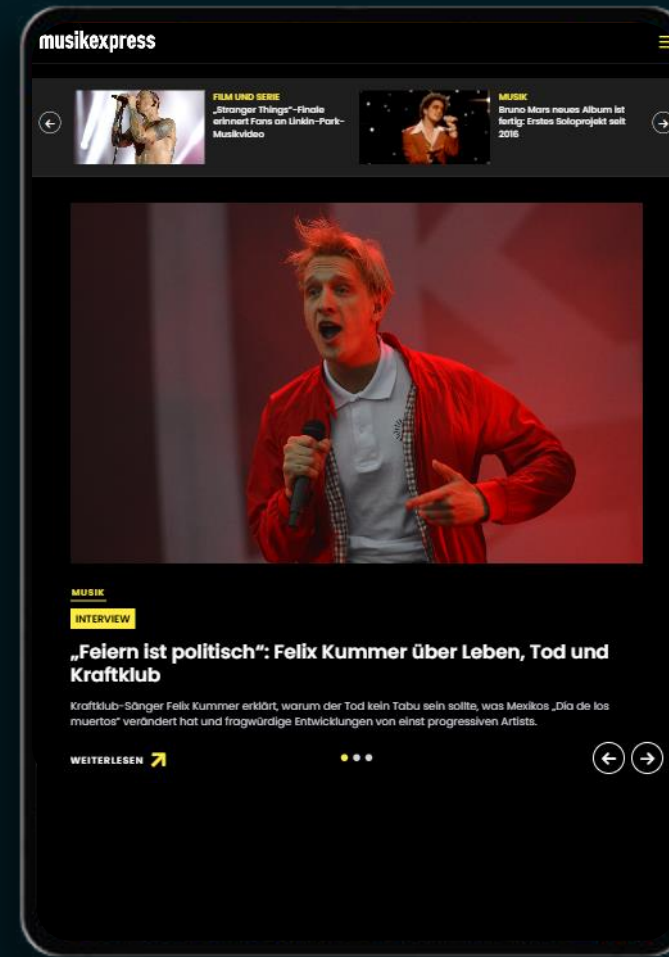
musikexpress

FILM UND SERIE
„Stranger Things"-Finale erinnert Fans an Linkin-Park-Musikvideo

MUSIK
Bruno Mars neues Album ist fertig: Erstes Soloprojekt seit 2016

MUSIK

INTERVIEW

„Feiern ist politisch": Felix Kummer über Leben, Tod und Kraftklub

Kraftklub-Sänger Felix Kummer erklärt, warum der Tod kein Tabu sein sollte, was Mexikos „Día de los muertos" verändert hat und fragwürdige Entwicklungen von einst progressiven Artists.

WEITERLESEN